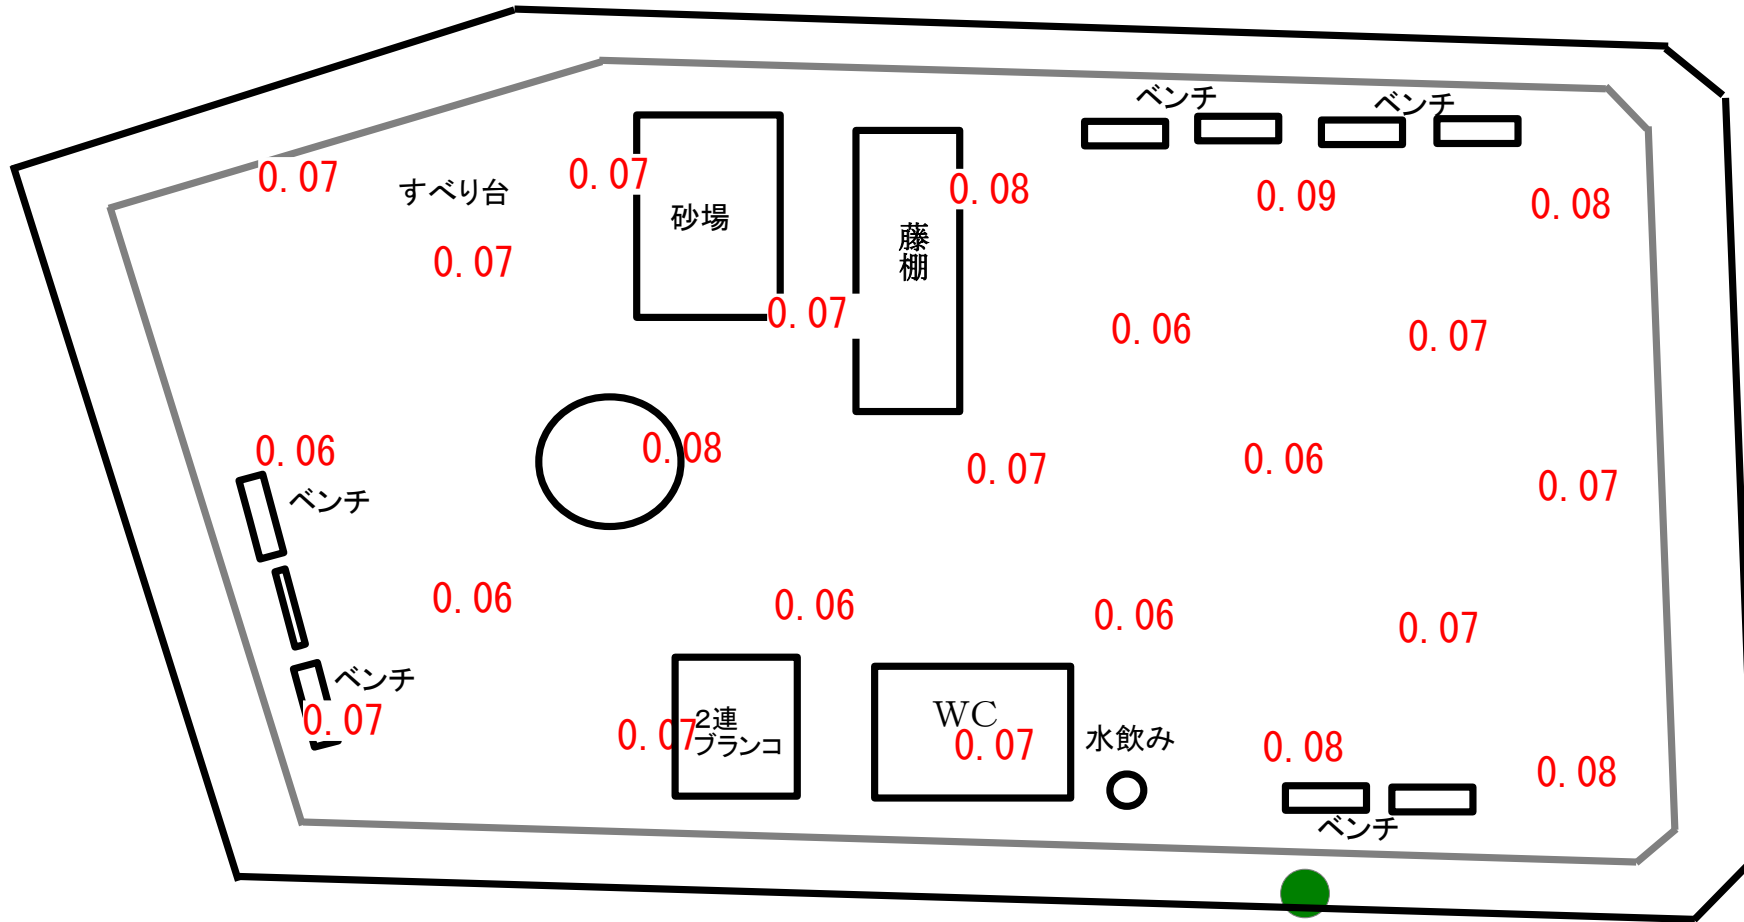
ベンチ
ベンチ
0. 07
すべり台
0. 07
砂場
0. 08
藤棚
0. 09
0. 08
0. 07
0. 07
0. 06
0. 07
0. 06
ベンチ
0. 08
0. 07
0. 06
0. 07
0. 06
0. 06
0. 06
0. 07
ベンチ
0. 07
0. 07
2連
ブランコ
WC
0. 07
水飲み
0. 08
0. 08
ベンチ